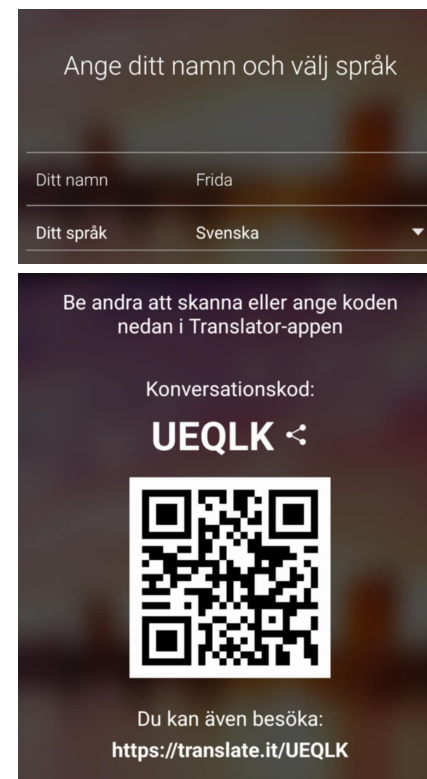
Ange ditt namn och välj språk

Ditt namn Frida

Ditt språk Svenska

Be andra att skanna eller ange koden nedan i Translator-appen

Konversationskod:

UEQLK

Du kan även besöka:

https://translate.it/UEQLK